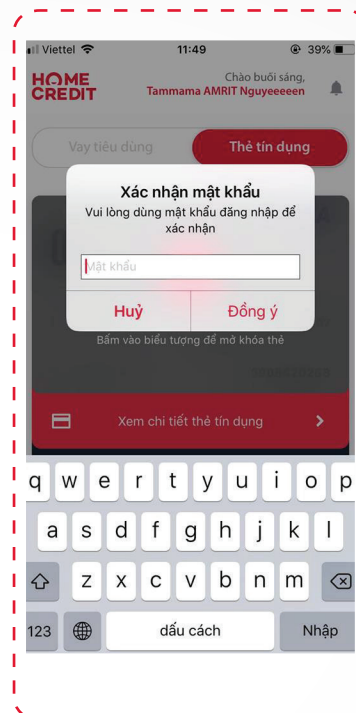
Viettel 11:49 39%

HOME CREDIT

Chào buổi sáng,
Tammama AMRIT Nguyeeeeen

Vay tiêu dùng

Thẻ tín dụng

Xác nhận mật khẩu

Vui lòng dùng mật khẩu đăng nhập để xác nhận

Mật khẩu

Huỷ

Đồng ý

Bấm vào biểu tượng để mở khóa thẻ

Xem chi tiết thẻ tín dụng

q w e r t y u i o p
a s d f g h j k l
z x c v b n m
123
dấu cách
Nhập